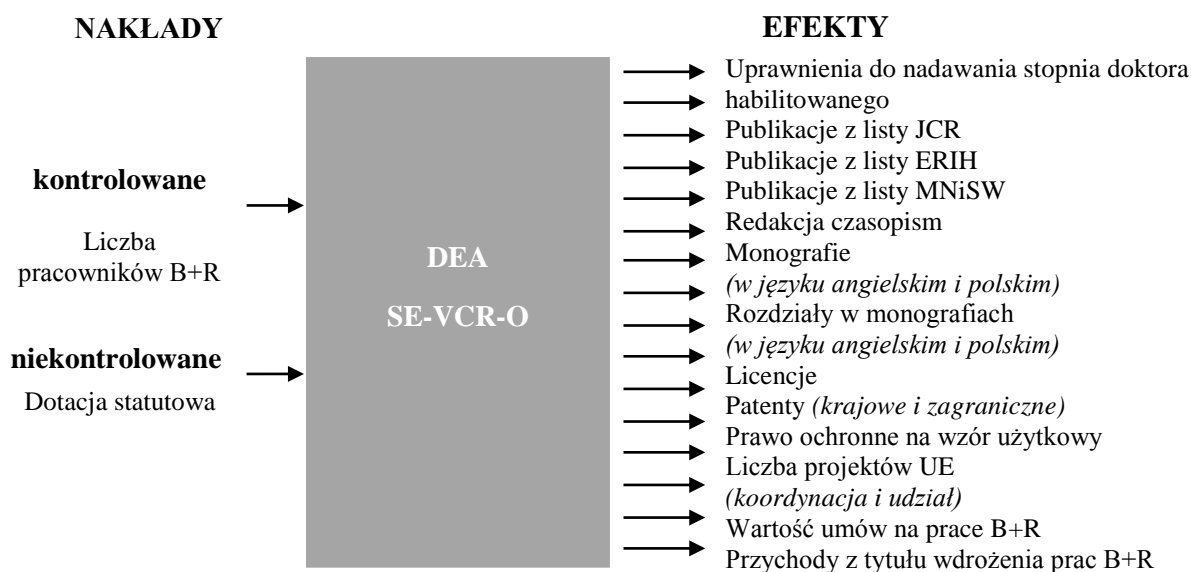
NAKŁADY

kontrolowane

Liczba pracowników B+R

niekontrolowane

Dotacja statutowa

DEA

SE-VCR-O

EFEKTY

Uprawnienia do nadawania stopnia doktora habilitowanego
Publikacje z listy JCR
Publikacje z listy ERIH
Publikacje z listy MNiSW
Redakcja czasopism
Monografie
*(w języku angielskim i polskim)*
Rozdziały w monografiach
*(w języku angielskim i polskim)*
Licencje
Patenty *(krajowe i zagraniczne)*
Prawo ochronne na wzór użytkowy
Liczba projektów UE
*(koordynacja i udział)*
Wartość umów na prace B+R
Przychody z tytułu wdrożenia prac B+R